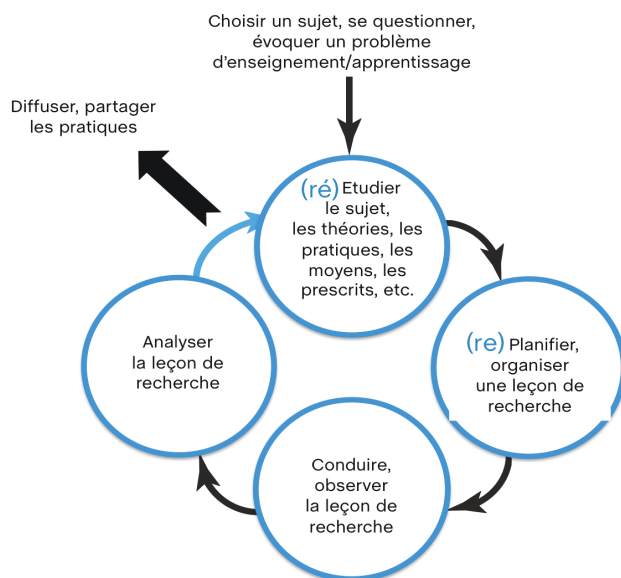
Choisir un sujet, se questionner, évoquer un problème d'enseignement/apprentissage

Diffuser, partager les pratiques

(ré) Etudier le sujet, les théories, les pratiques, les moyens, les prescrits, etc.

(re) Planifier, organiser une leçon de recherche

Conduire, observer la leçon de recherche

Analyser la leçon de recherche